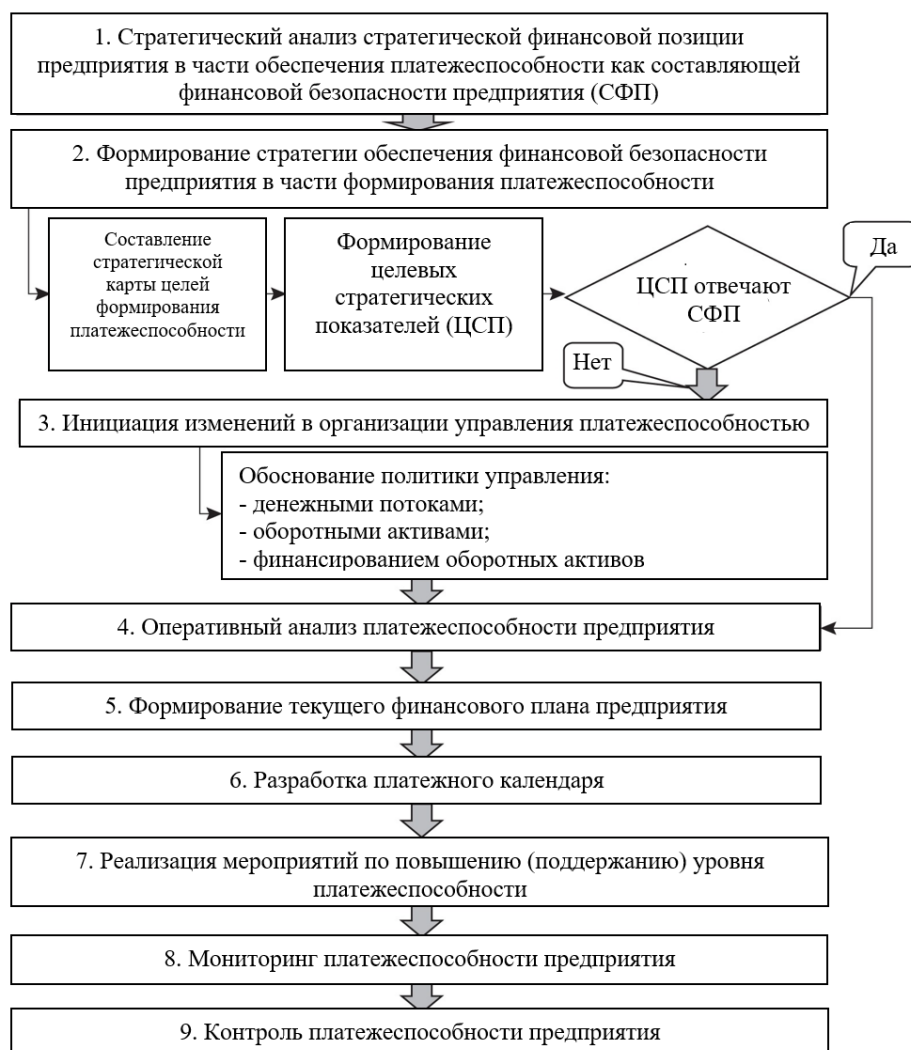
1. Стратегический анализ стратегической финансовой позиции предприятия в части обеспечения платежеспособности как составляющей финансовой безопасности предприятия (СФП)

2. Формирование стратегии обеспечения финансовой безопасности предприятия в части формирования платежеспособности

Составление стратегической карты целей формирования платежеспособности

Формирование целевых стратегических показателей (ЦСП)

ЦСП отвечают СФП

Да

Нет

3. Инициация изменений в организации управления платежеспособностью

Обоснование политики управления:
- денежными потоками;
- оборотными активами;
- финансированием оборотных активов

4. Оперативный анализ платежеспособности предприятия

5. Формирование текущего финансового плана предприятия

6. Разработка платежного календаря

7. Реализация мероприятий по повышению (поддержанию) уровня платежеспособности

8. Мониторинг платежеспособности предприятия

9. Контроль платежеспособности предприятия